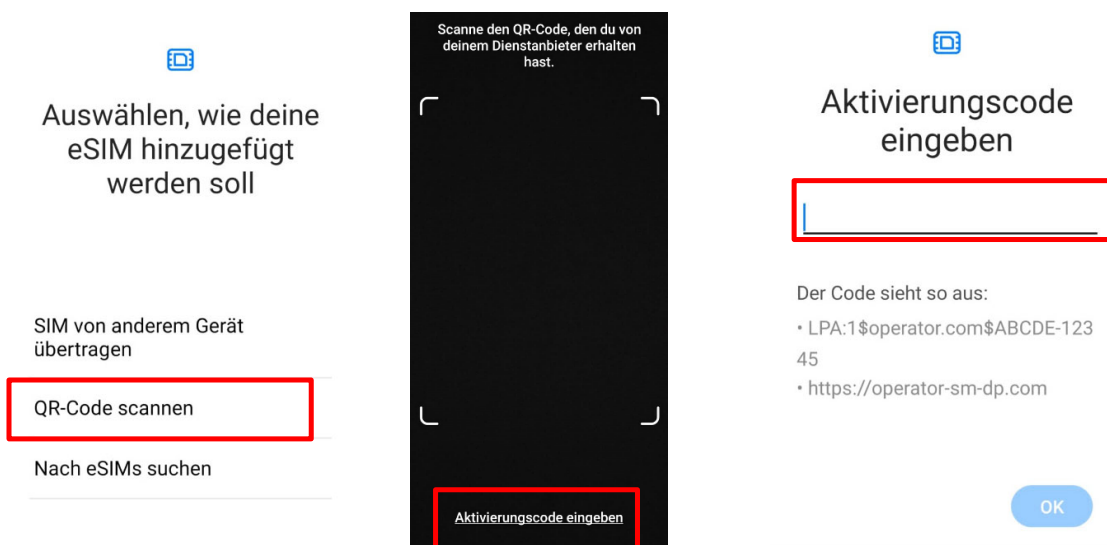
Auswählen, wie deine eSIM hinzugefügt werden soll

SIM von anderem Gerät übertragen

QR-Code scannen

Nach eSIMs suchen

Scanne den QR-Code, den du von deinem Dienstanbieter erhalten hast.

Aktivierungscode eingeben

Aktivierungscode eingeben

Der Code sieht so aus:

• LPA:1$operator.com$ABCDE-12345

• https://operator-sm-dp.com

OK